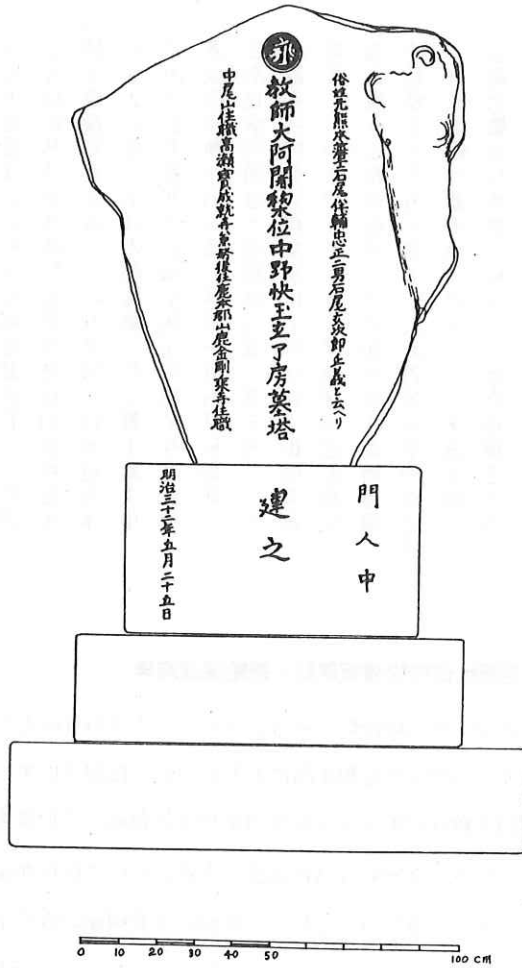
俗姓元熊本藩士石尾作輔忠正二男石尾亥次郎正義ト云ヘリ

教師大阿闍梨位中野快王圭了房墓塔

中尾山住職高瀬實成就弁當都後住鹿本郡山鹿金剛乘寺住職

門人中

建之

明治三十二年五月二十五日

0 10 20 30 40 50 100 cm